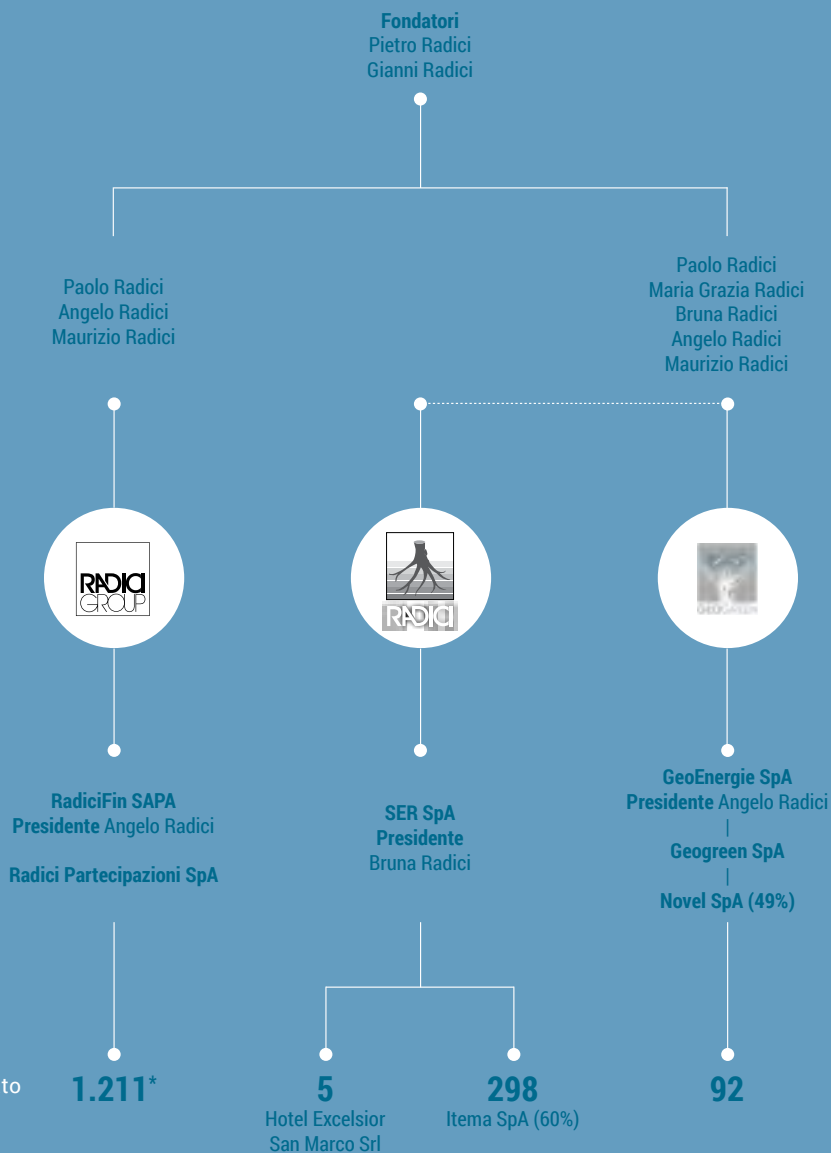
**Fondatori**
Pietro Radici
Gianni Radici

Paolo Radici
Angelo Radici
Maurizio Radici

Paolo Radici
Maria Grazia Radici
Bruna Radici
Angelo Radici
Maurizio Radici

RADICI GROUP

RADICI

GEOGREEN

**RadiciFin SAPA**
**Presidente** Angelo Radici

**Radici Partecipazioni SpA**

**SER SpA**
**Presidente**
Bruna Radici

**GeoEnergie SpA**
**Presidente** Angelo Radici
|
**Geogreen SpA**
|
**Novel SpA (49%)**

to

**1.211***

**5**
Hotel Excelsior
San Marco Srl

**298**
Itema SpA (60%)

**92**